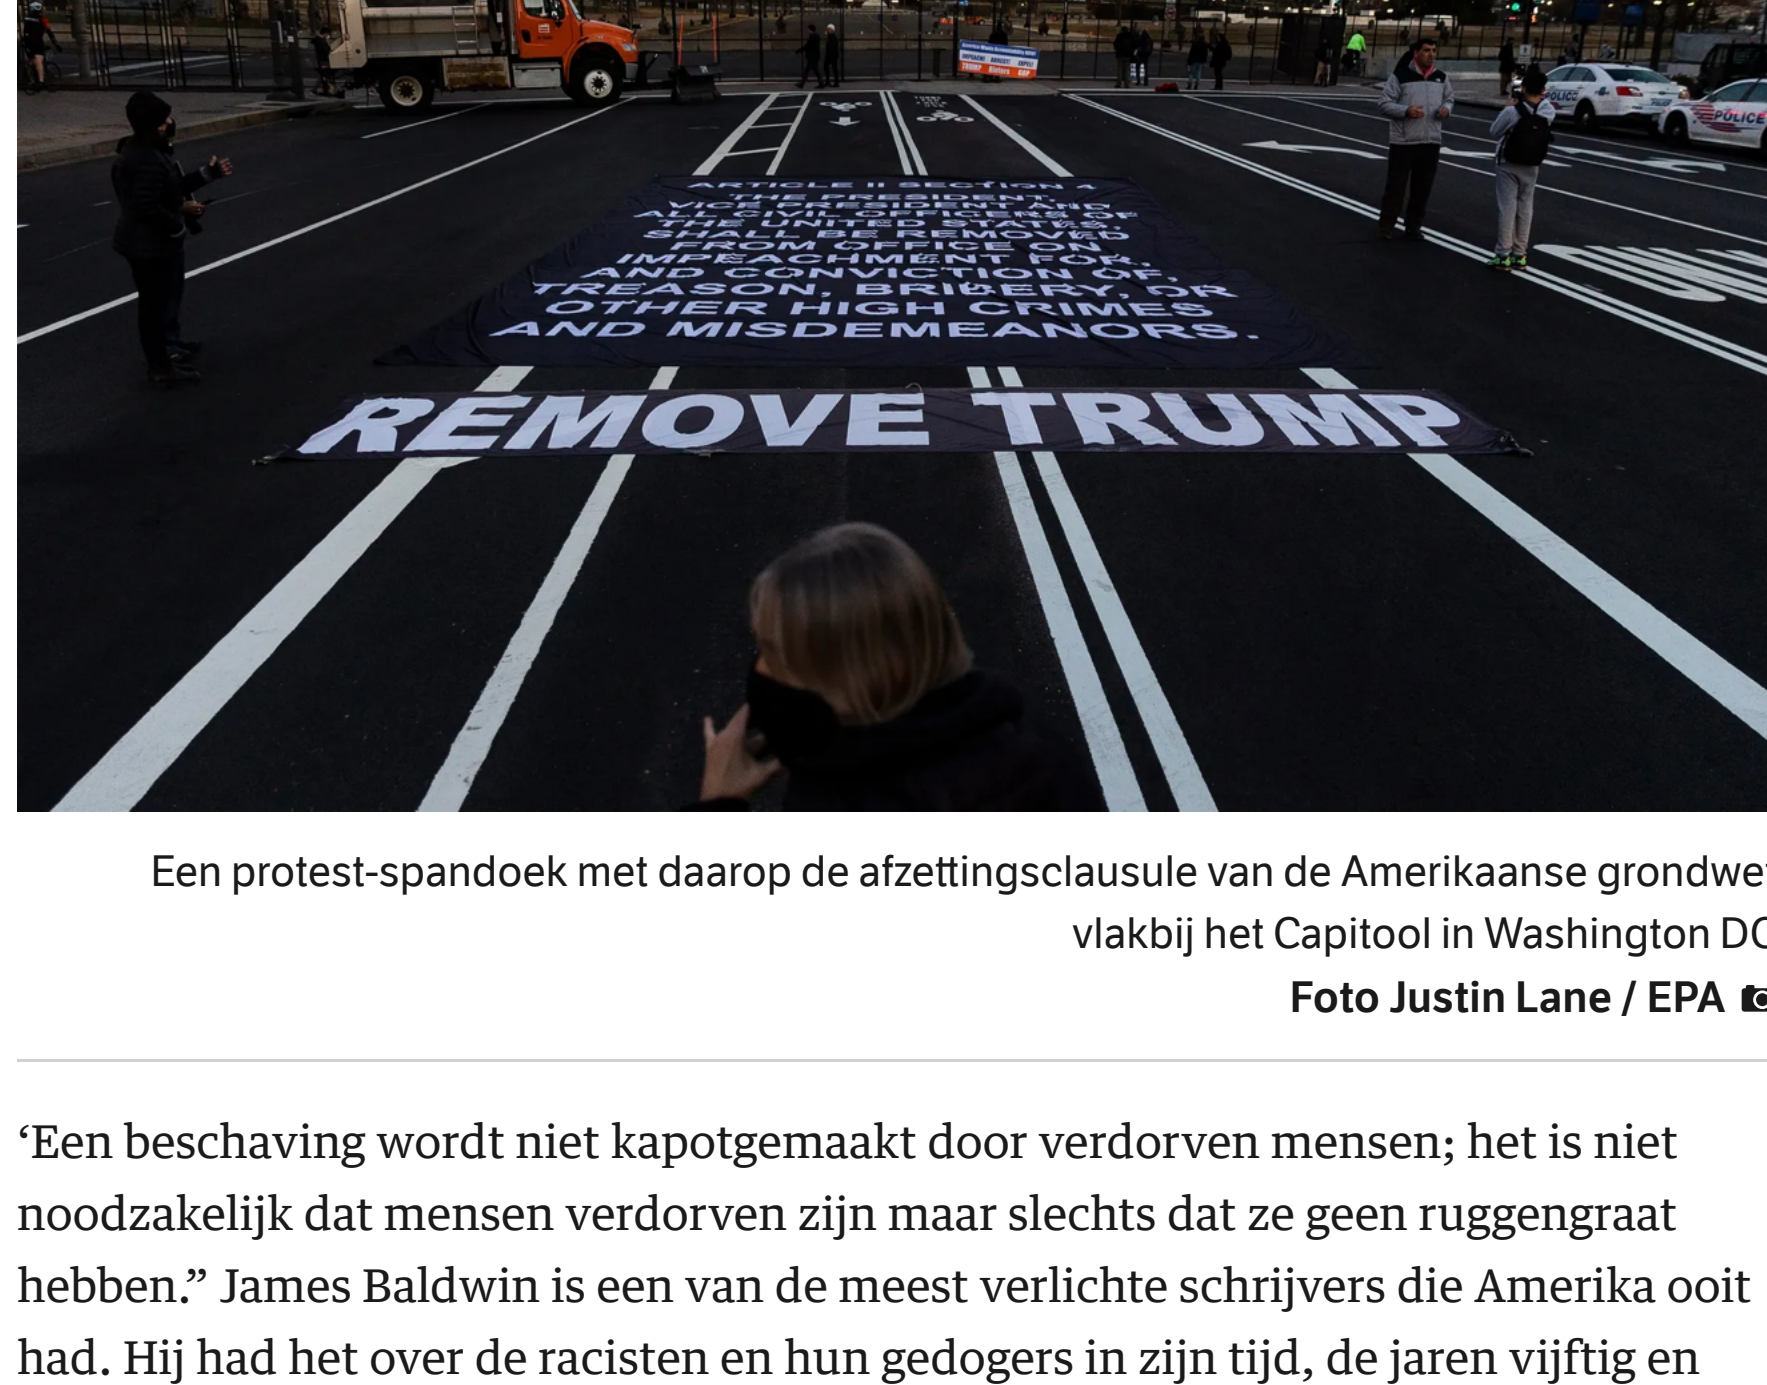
ARTICLE II SECTION 4
THE PRESIDENT,
VICE PRESIDENT AND
ALL CIVIL OFFICERS OF
THE UNITED STATES,
SHALL BE REMOVED
FROM OFFICE ON
IMPEACHMENT FOR,
AND CONVICTION OF,
TREASON, BRIBERY, OR
OTHER HIGH CRIMES
AND MISDEMEANORS.

REMOVE TRUMP

POLICE

POLICE

Een protest-spandoek met daarop de afzettingsclausule van de Amerikaanse grondwet vlakbij het Capitool in Washington DC
Foto Justin Lane / EPA

‘Een beschaving wordt niet kapotgemaakt door verdorven mensen; het is niet noodzakelijk dat mensen verdorven zijn maar slechts dat ze geen ruggengraat hebben.” James Baldwin is een van de meest verlichte schrijvers die Amerika ooit had. Hij had het over de racisten en hun gedogers in zijn tijd, de jaren vijftig en